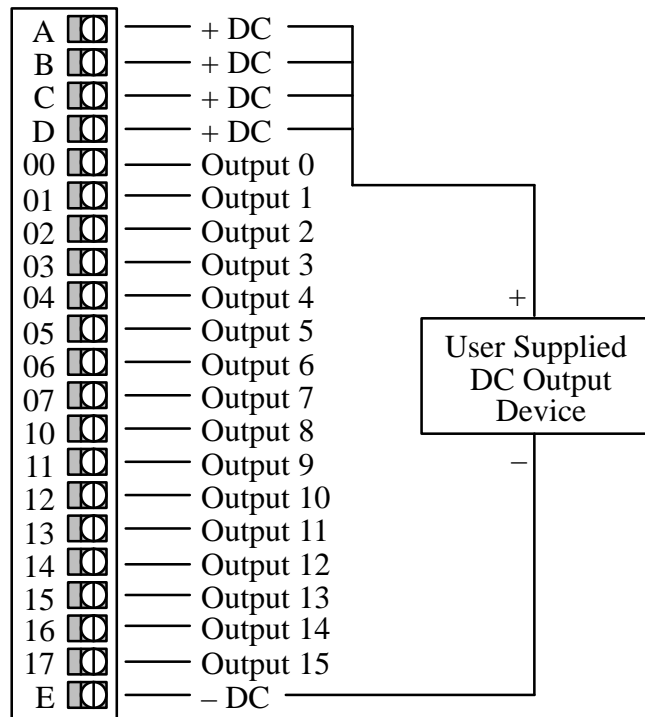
A + DC
B + DC
C + DC
D + DC
00 Output 0
01 Output 1
02 Output 2
03 Output 3
04 Output 4
05 Output 5
06 Output 6
07 Output 7
10 Output 8
11 Output 9
12 Output 10
13 Output 11
14 Output 12
15 Output 13
16 Output 14
17 Output 15
E – DC

+
User Supplied DC Output Device
–